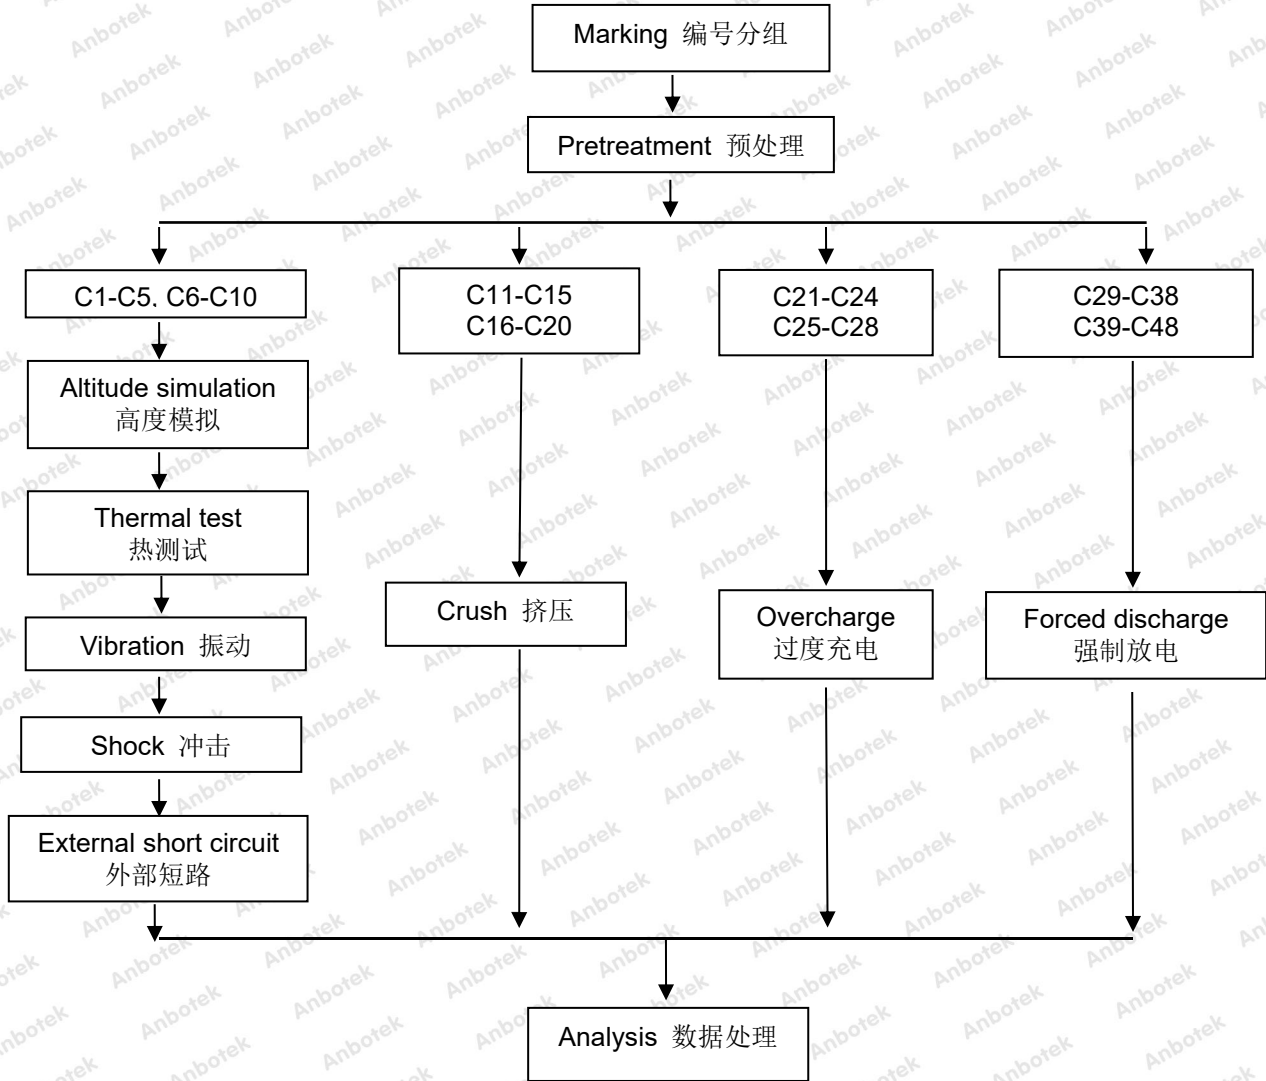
Marking 编号分组

Pretreatment 预处理

C1-C5、C6-C10

Altitude simulation
高度模拟

Thermal test
热测试

Vibration 振动

Shock 冲击

External short circuit
外部短路

C11-C15
C16-C20

Crush 挤压

C21-C24
C25-C28

Overcharge
过度充电

C29-C38
C39-C48

Forced discharge
强制放电

Analysis 数据处理